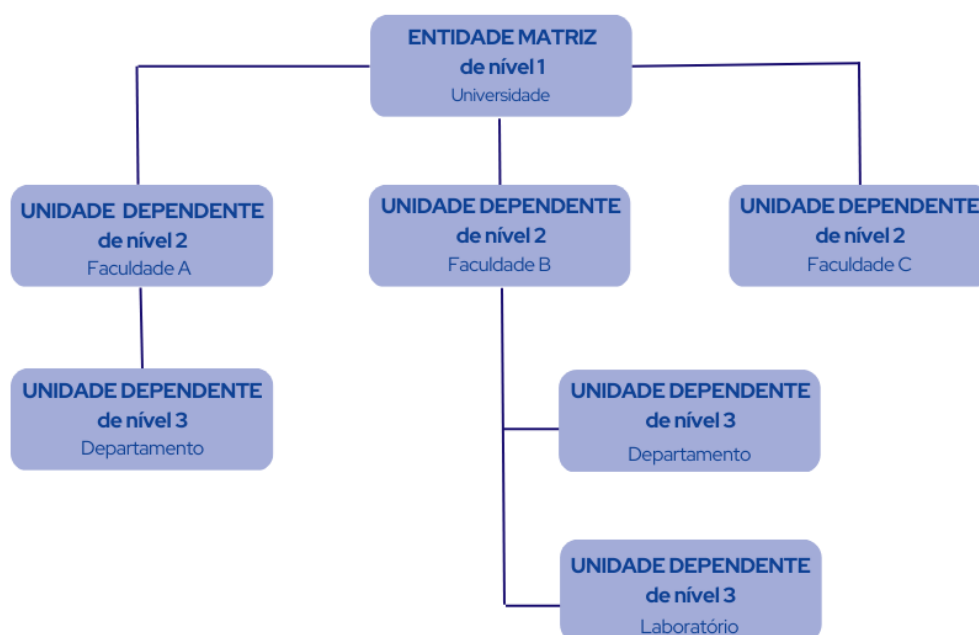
ENTIDADE MATRIZ
de nível 1
Universidade

UNIDADE DEPENDENTE
de nível 2
Faculdade A

UNIDADE DEPENDENTE
de nível 2
Faculdade B

UNIDADE DEPENDENTE
de nível 2
Faculdade C

UNIDADE DEPENDENTE
de nível 3
Departamento

UNIDADE DEPENDENTE
de nível 3
Departamento

UNIDADE DEPENDENTE
de nível 3
Laboratório